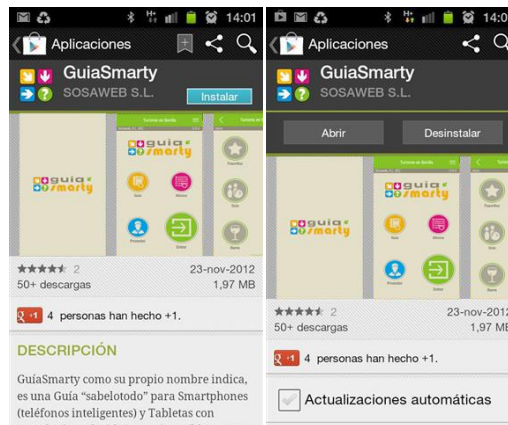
14:01
Aplicaciones
GuiaSmarty
SOSAWEB S.L.
Instalar
guia smarty
Turismo en Sevilla
2
23-nov-2012
50+ descargas
1,97 MB
+1 4 personas han hecho +1.
DESCRIPCIÓN
GuíaSmarty como su propio nombre indica, es una Guía "sabelotodo" para Smartphones (teléfonos inteligentes) y Tabletas con

14:0
Aplicaciones
GuiaSmarty
SOSAWEB S.L.
Abrir
Desinstalar
guia smarty
Turismo en Sevilla
2
23-nov-2012
50+ descargas
1,97 MB
+1 4 personas han hecho +1.
Actualizaciones automáticas